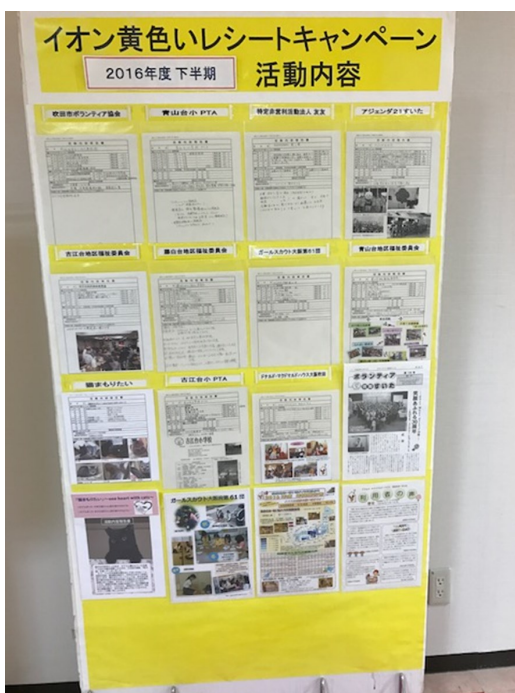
イオン黄色いレシートキャンペーン

2016年度 下半期 活動内容

吹田市ボランティア協会

青山台小 PTA

特定非営利活動法人 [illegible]

アジェンダ21すいた

古江台地区福祉委員会

藤白台地区福祉委員会

ガールスカウト大阪第61団

青山台地区福祉委員会

猫まもりたい

古江台小 PTA

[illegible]

ボランティア

ガールスカウト大阪第61団